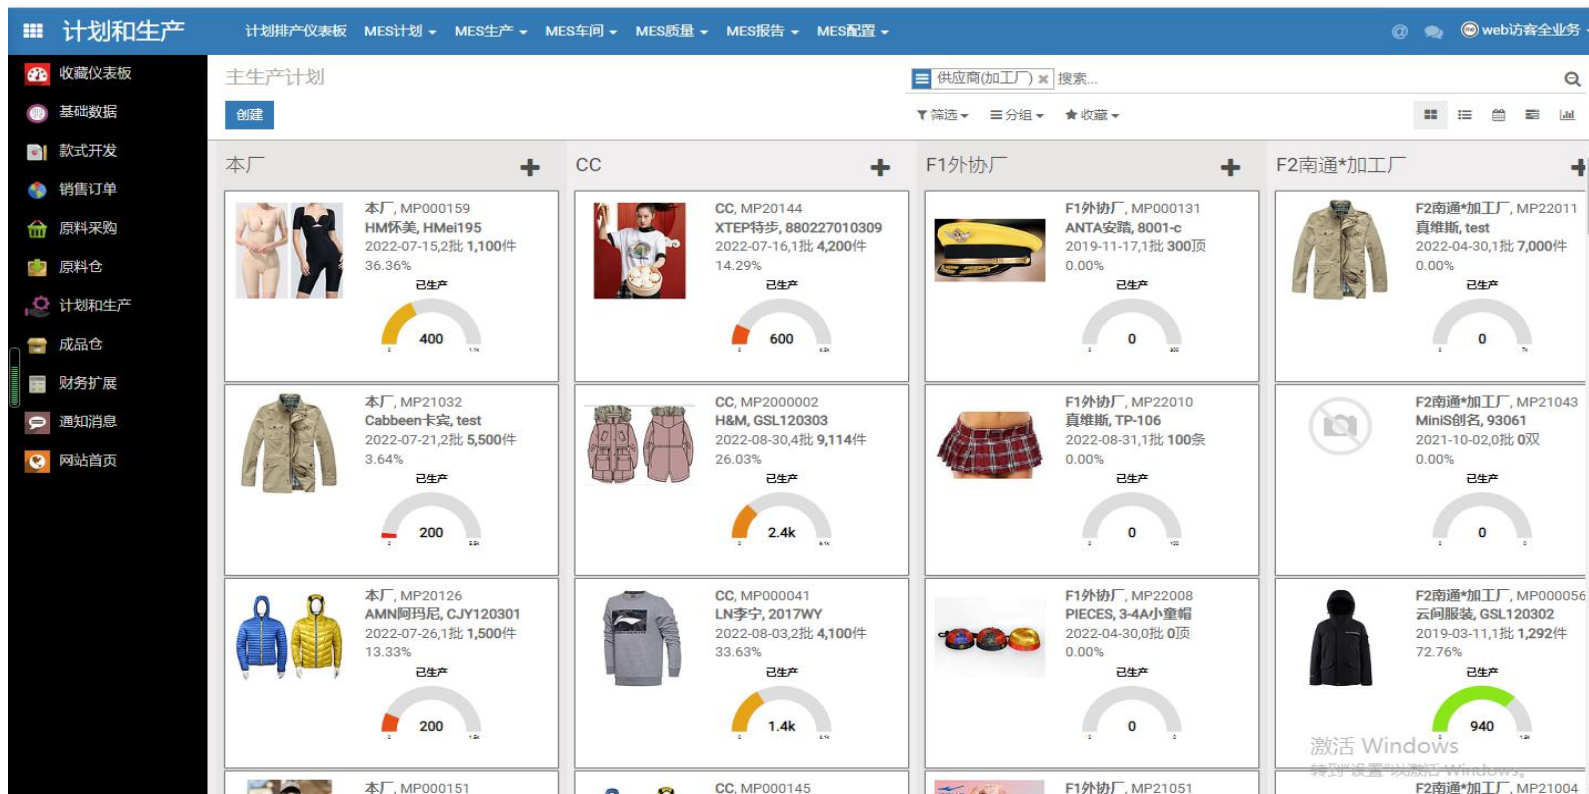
计划和生产 计划排产仪表板 MES计划 MES生产 MES车间 MES质量 MES报告 MES配置 web访客全业务

收藏仪表板
基础数据
款式开发
销售订单
原料采购
原料仓
计划和生产
成品仓
财务扩展
通知消息
网站首页

主生产计划
创建
供应商(加工厂) × 搜索...
筛选 分组 收藏

本厂

本厂, MP000159
HM怀美, HMei195
2022-07-15,2批 1,100件
36.36%
已生产
400

本厂, MP21032
Cabbeen卡宾, test
2022-07-21,2批 5,500件
3.64%
已生产
200

本厂, MP20126
AMN阿玛尼, CJY120301
2022-07-26,1批 1,500件
13.33%
已生产
200

本厂, MP000151

CC

CC, MP20144
XTEP特步, 880227010309
2022-07-16,1批 4,200件
14.29%
已生产
600

CC, MP2000002
H&M, GSL120303
2022-08-30,4批 9,114件
26.03%
已生产
2.4k

CC, MP000041
LN李宁, 2017WY
2022-08-03,2批 4,100件
33.63%
已生产
1.4k

CC, MP000145

F1外协厂

F1外协厂, MP000131
ANTA安踏, 8001-c
2019-11-17,1批 300顶
0.00%
已生产
0

F1外协厂, MP22010
真维斯, TP-106
2022-08-31,1批 100条
0.00%
已生产
0

F1外协厂, MP22008
PIECES, 3-4A小童帽
2022-04-30,0批 0顶
0.00%
已生产
0

F1外协厂, MP21051

F2南通*加工厂

F2南通*加工厂, MP22011
真维斯, test
2022-04-30,1批 7,000件
0.00%
已生产
0

F2南通*加工厂, MP21043
MiniS创名, 93061
2021-10-02,0批 0双
0.00%
已生产
0

F2南通*加工厂, MP000056
云间服装, GSL120302
2019-03-11,1批 1,292件
72.76%
已生产
940

F2南通*加工厂, MP21004

激活 Windows
转到"设置"以激活 Windows。